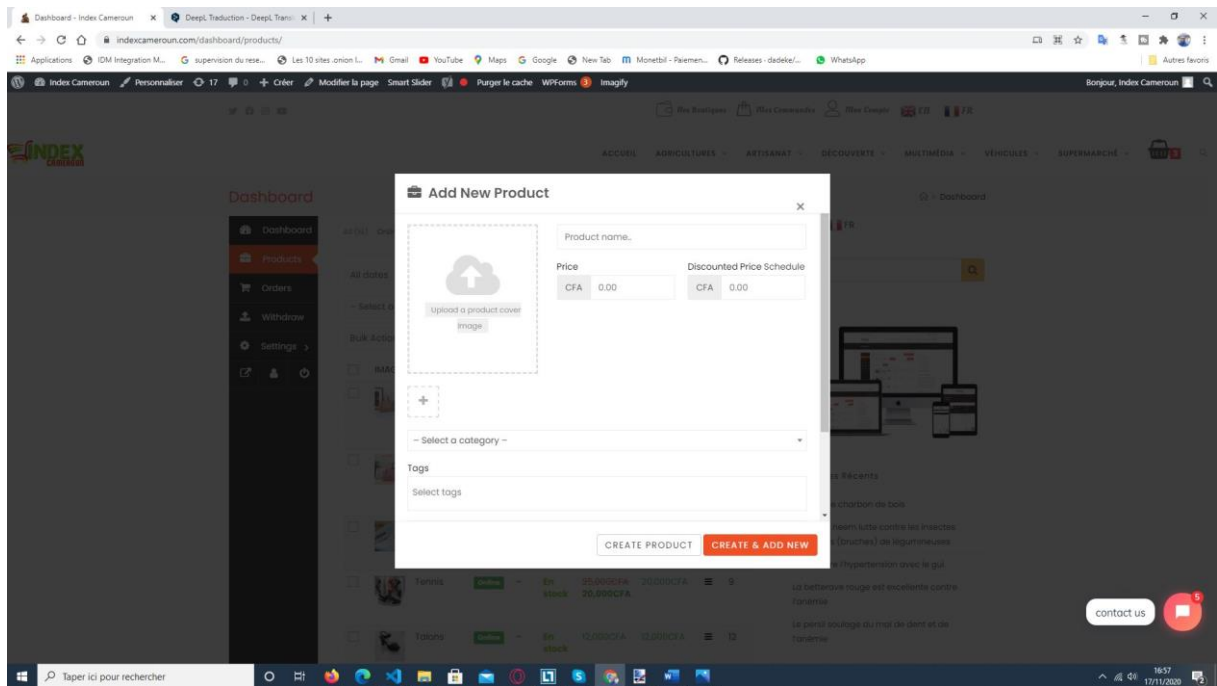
Dashboard - Index Cameroun × DeepL Traduction - DeepL Transl × +

indexcameroun.com/dashboard/products/

Applications IDM Integration M... supervision du rese... Les 10 sites .onion l... Gmail YouTube Maps Google New Tab Monetbil - Paiemen... Releases · dadeke/... WhatsApp Autres favoris

Index Cameroun Personnaliser 17 0 Créer Modifier la page Smart Slider Purger le cache WPForms 3 Imagify Bonjour, Index Cameroun

Mon Boutique Mes Commandes Mon Compte EN FR

INDEX CAMEROUN

ACCUEIL AGRICULTURES ARTISANAT DECOUVERTE MULTIMEDIA VEHICULES SUPERMARCHÉ

Dashboard

> Dashboard

Dashboard
Products
Orders
Withdraw
Settings >

All dates
– Select c
Bulk Actio

Add New Product ×

Upload a product cover image

Product name..

Price
CFA 0.00

Discounted Price Schedule
CFA 0.00

+

– Select a category –

Tags
Select tags

CREATE PRODUCT CREATE & ADD NEW

Tennis Online En stock 35,000CFA 20,000CFA 20,000CFA 9

Talons Online En stock 12,000CFA 12,000CFA 12

s Récents
charbon de bois
neem utile contre les insectes (bruches) de légumineuses
l'hypertension avec le gui
La betterave rouge est excellente contre l'anémie
Le persil soulage du mal de dent et de l'anémie

contact us 5

Taper ici pour rechercher

16:57 17/11/2020